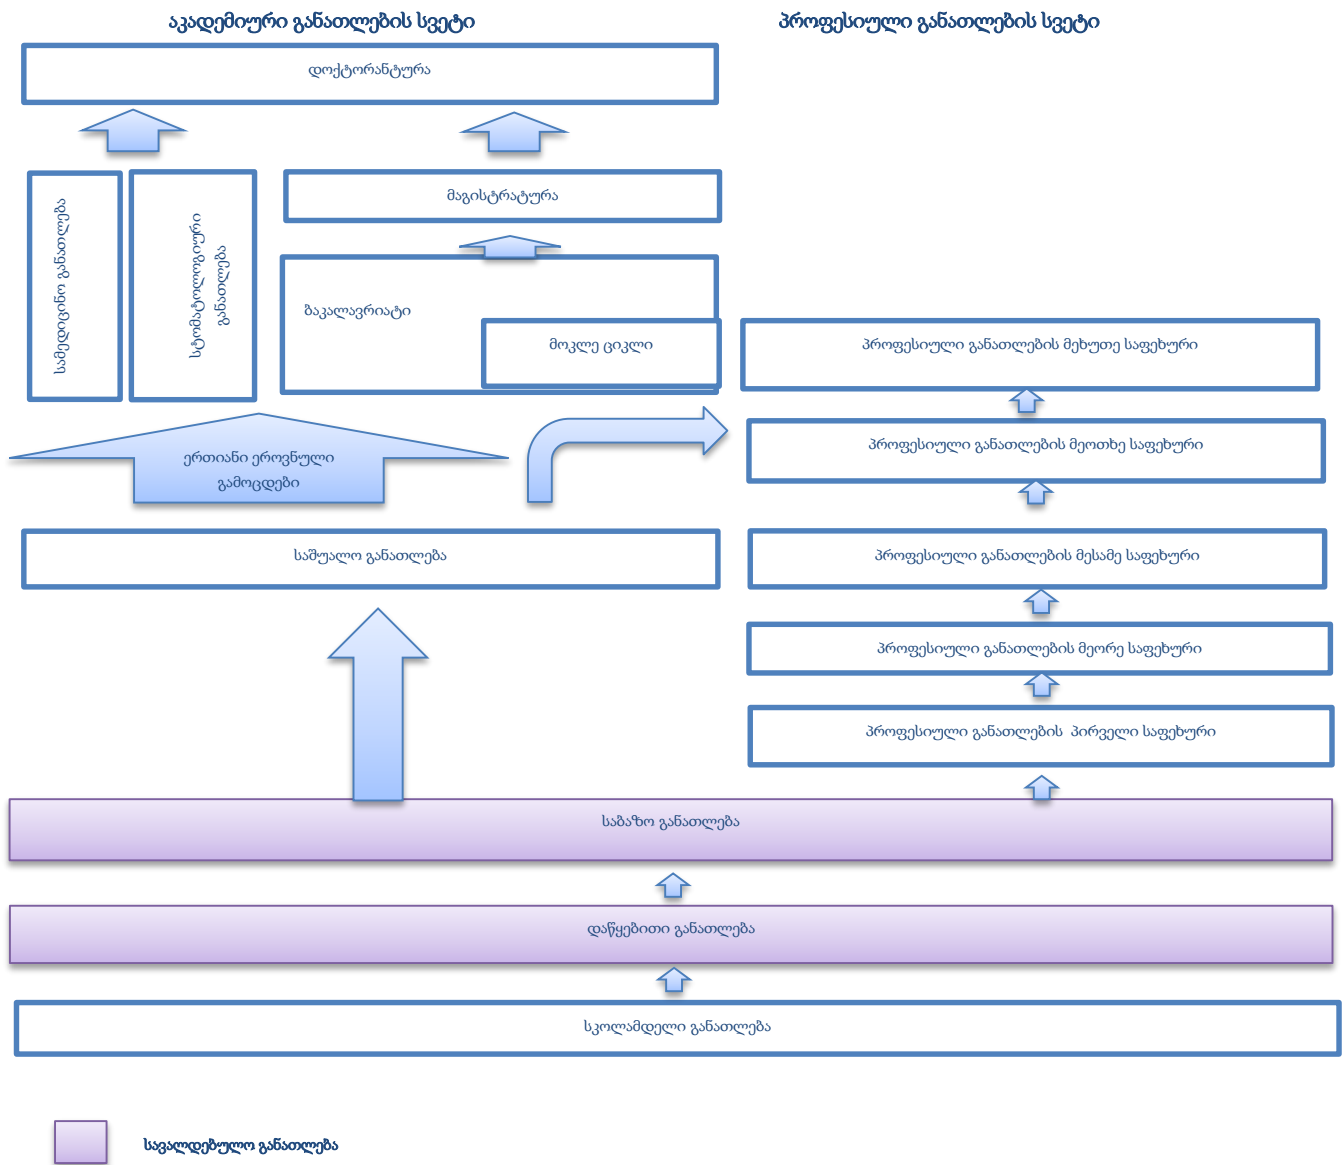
აკადემიური განათლების სვეტი

პროფესიული განათლების სვეტი

დოქტორანტურა

სამედიცინო განათლება

სტომატოლოგიური განათლება

მაგისტრატურა

ბაკალავრიატი

მოკლე ციკლი

პროფესიული განათლების მეხუთე საფეხური

ერთიანი ეროვნული გამოცდები

პროფესიული განათლების მეოთხე საფეხური

საშუალო განათლება

პროფესიული განათლების მესამე საფეხური

პროფესიული განათლების მეორე საფეხური

პროფესიული განათლების პირველი საფეხური

საბაზო განათლება

დაწყებითი განათლება

სკოლამდელი განათლება

სავალდებულო განათლება